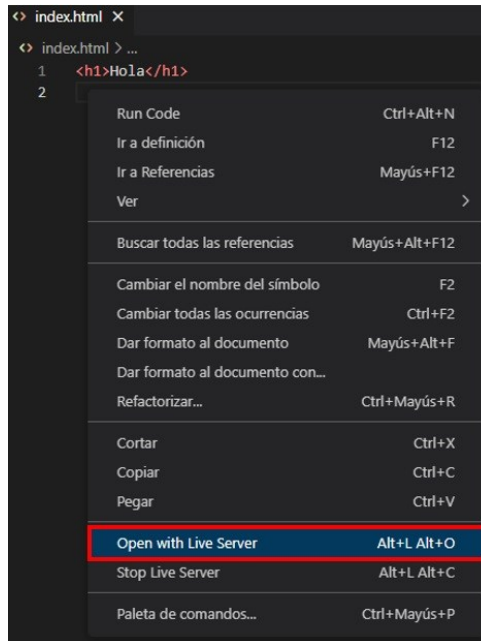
index.html ×

index.html > ...

1 <h1>Hola</h1>
2

| | |
|---|---|
| Run Code | Ctrl+Alt+N |
| Ir a definición | F12 |
| Ir a Referencias | Mayús+F12 |
| Ver | > |
| Buscar todas las referencias | Mayús+Alt+F12 |
| Cambiar el nombre del símbolo | F2 |
| Cambiar todas las ocurrencias | Ctrl+F2 |
| Dar formato al documento | Mayús+Alt+F |
| Dar formato al documento con... | |
| Refactorizar... | Ctrl+Mayús+R |
| Cortar | Ctrl+X |
| Copiar | Ctrl+C |
| Pegar | Ctrl+V |
| Open with Live Server | Alt+L Alt+O |
| Stop Live Server | Alt+L Alt+C |
| Paleta de comandos... | Ctrl+Mayús+P |